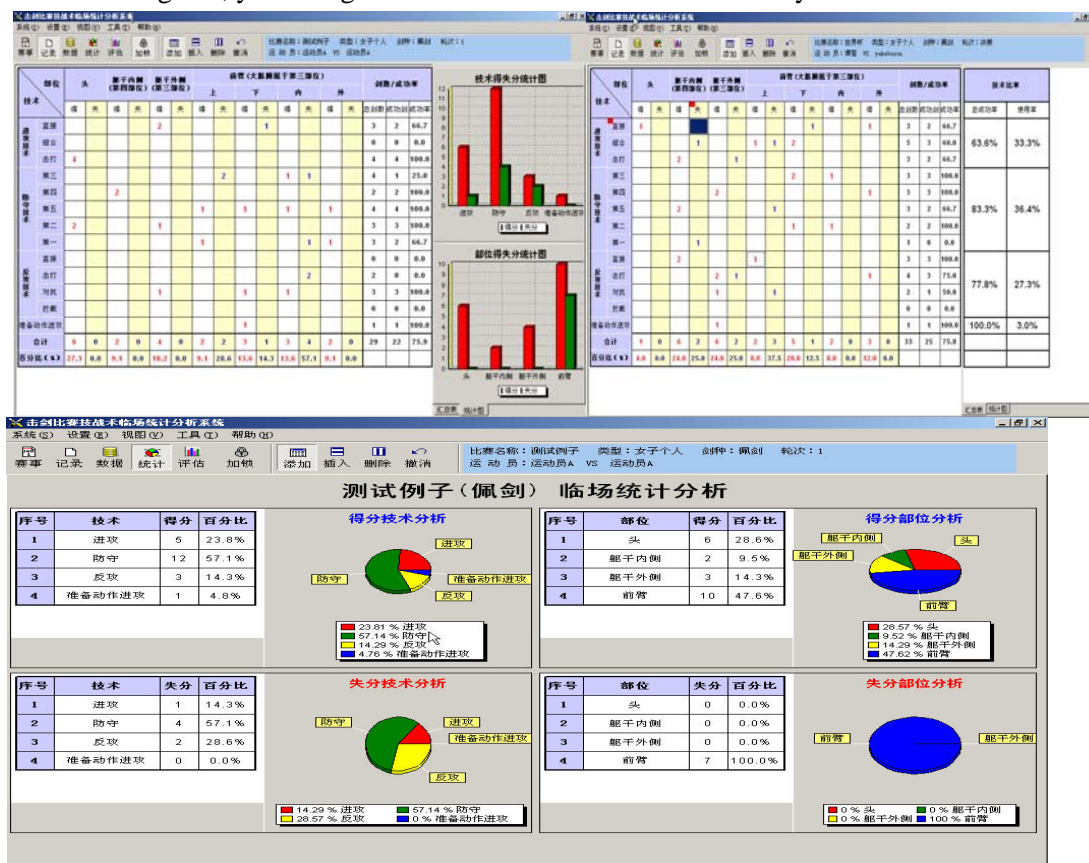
击剑比赛技战术临场统计分析系统

系统(S) 设置(E) 视图(V) 工具(T) 帮助(H)

赛事 记录 数据 统计 评估 加锁 添加 插入 删除 撤消

比赛名称：测试例子 类型：女子个人 剑种：佩剑 轮次：1
运动员：运动员A VS 运动员A

测试例子（佩剑） 临场统计分析

| 序号 | 技术 | 得分 | 百分比 |
|---|---|---|---|
| 1 | 进攻 | 5 | 23.8% |
| 2 | 防守 | 12 | 57.1% |
| 3 | 反攻 | 3 | 14.3% |
| 4 | 准备动作进攻 | 1 | 4.8% |

得分技术分析

进攻 防守 准备动作进攻 反攻

23.81 % 进攻
57.14 % 防守
14.29 % 反攻
4.76 % 准备动作进攻

| 序号 | 部位 | 得分 | 百分比 |
|---|---|---|---|
| 1 | 头 | 6 | 28.6% |
| 2 | 躯干内侧 | 2 | 9.5% |
| 3 | 躯干外侧 | 3 | 14.3% |
| 4 | 前臂 | 10 | 47.6% |

得分部位分析

躯干内侧 头 躯干外侧 前臂

28.57 % 头
9.52 % 躯干内侧
14.29 % 躯干外侧
47.62 % 前臂

| 序号 | 技术 | 失分 | 百分比 |
|---|---|---|---|
| 1 | 进攻 | 1 | 14.3% |
| 2 | 防守 | 4 | 57.1% |
| 3 | 反攻 | 2 | 28.6% |
| 4 | 准备动作进攻 | 0 | 0.0% |

失分技术分析

防守 进攻 准备动作进攻 反攻

14.29 % 进攻
57.14 % 防守
28.57 % 反攻
0 % 准备动作进攻

| 序号 | 部位 | 失分 | 百分比 |
|---|---|---|---|
| 1 | 头 | 0 | 0.0% |
| 2 | 躯干内侧 | 0 | 0.0% |
| 3 | 躯干外侧 | 0 | 0.0% |
| 4 | 前臂 | 7 | 100.0% |

失分部位分析

前臂 躯干外侧

0 % 头
0 % 躯干内侧
0 % 躯干外侧
100 % 前臂

技术得失分统计图

进攻 防守 反攻 准备动作进攻

部位得失分统计图

头 躯干内侧 躯干外侧 前臂

技术比率

| 总成功率 | 使用率 |
|---|---|
| 63.6% | 33.3% |
| 83.3% | 36.4% |
| 77.8% | 27.3% |
| 100.0% | 3.0% |

汇总表 统计图